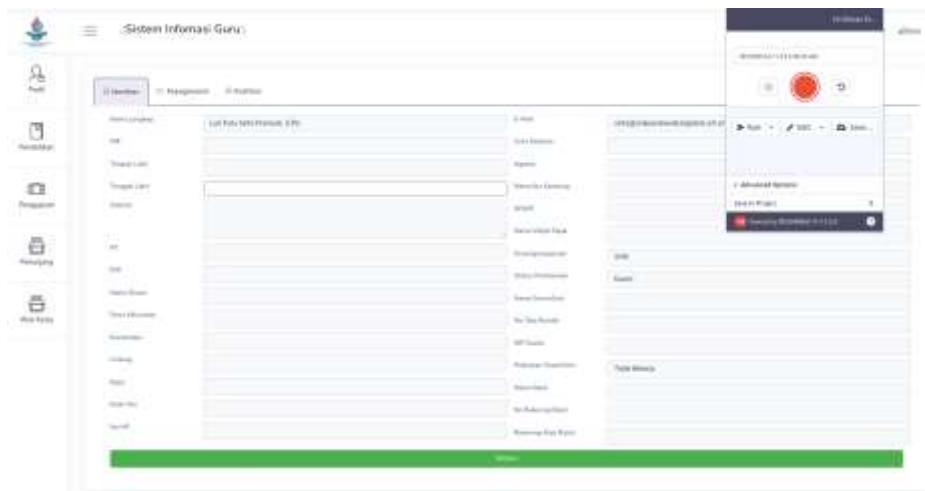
Sistem Informasi Guru

Profil

Pendidikan

Pengajaran

Penunjang

Riwayat

Identitas | Kepegawaian | Keahlian

Nama Lengkap
Lut Putu Sahi Pramesti, S.Pd
NIK
Tempat Lahir
Tanggal Lahir
Alamat
RT
RW
Nama Dusun
Desa Kelurahan
Kecamatan
Lintang
Bujur
Kode Pos
No HP

E-Mail
Jenis Kelamin
Agama
Nama Ibu Kandung
NPWP
Nama Wajib Pajak
Kewarganegaraan
Status Perkawinan
Nama Suami/Istri
No Telp Rumah
NIP Suami
Pekerjaan Suami/Istri
Tidak Bekerja

Simpan

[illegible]